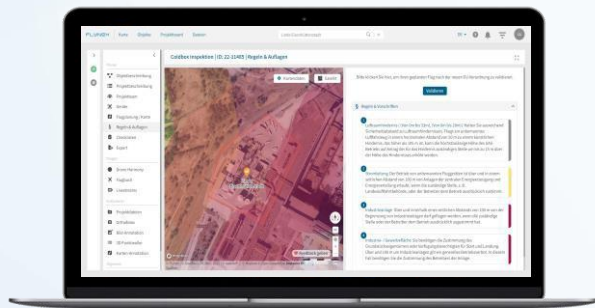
FLYNEX Karte Objekte Projektboard Daten

Cotilbus Inspektion | ID: 22-13485 | Regeln & Auflagen

Kartenfilter Satellit

Regeln & Vorschriften

Validieren

Luftsicherheit

Flughafen

Industrieanlage

Industrie- / Gewerbefläche

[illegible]